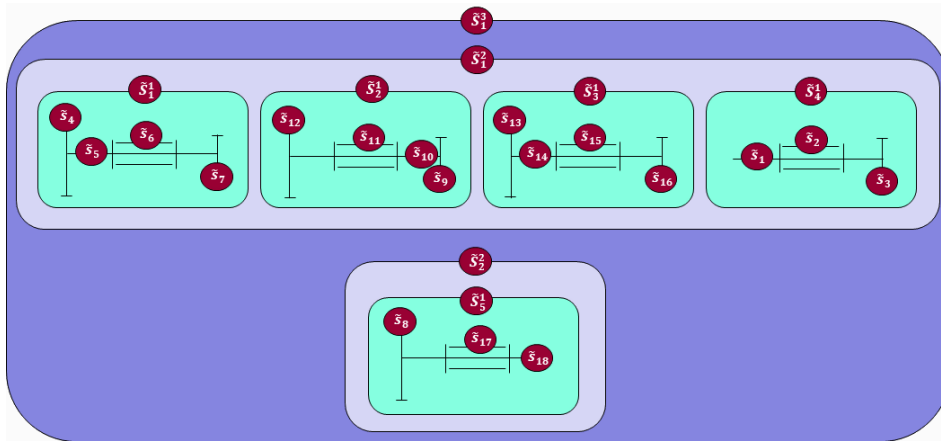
$\tilde{S}_1^3$
$\tilde{S}_1^2$
$\tilde{S}_1^1$
$\tilde{s}_4$
$\tilde{s}_5$
$\tilde{s}_6$
$\tilde{s}_7$
$\tilde{S}_2^1$
$\tilde{s}_{12}$
$\tilde{s}_{11}$
$\tilde{s}_{10}$
$\tilde{s}_9$
$\tilde{S}_3^1$
$\tilde{s}_{13}$
$\tilde{s}_{14}$
$\tilde{s}_{15}$
$\tilde{s}_{16}$
$\tilde{S}_4^1$
$\tilde{s}_1$
$\tilde{s}_2$
$\tilde{s}_3$
$\tilde{S}_2^2$
$\tilde{S}_5^1$
$\tilde{s}_8$
$\tilde{s}_{17}$
$\tilde{s}_{18}$